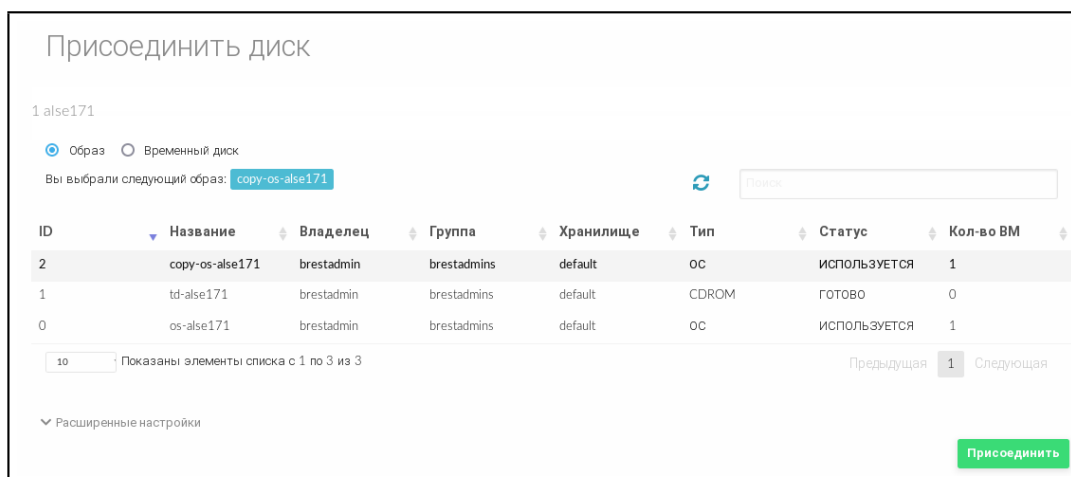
Присоединить диск

1 alse171

Образ Временный диск

Вы выбрали следующий образ: copy-os-alse171

Поиск

| ID | Название | Владелец | Группа | Хранилище | Тип | Статус | Кол-во ВМ |
|---|---|---|---|---|---|---|---|
| 2 | copy-os-alse171 | brestadmin | brestadmins | default | OC | ИСПОЛЬЗУЕТСЯ | 1 |
| 1 | td-alse171 | brestadmin | brestadmins | default | CDROM | ГОТОВО | 0 |
| 0 | os-alse171 | brestadmin | brestadmins | default | OC | ИСПОЛЬЗУЕТСЯ | 1 |

10 Показаны элементы списка с 1 по 3 из 3

Предыдущая 1 Следующая

Расширенные настройки

Присоединить